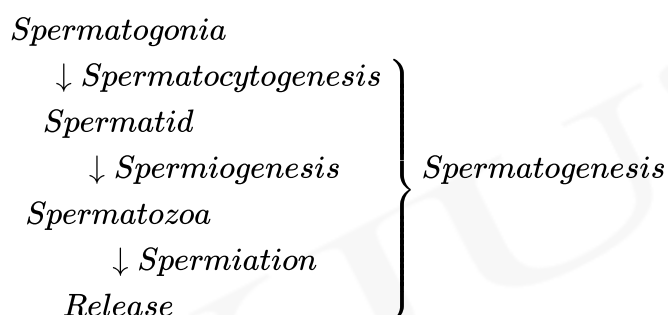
$\left.\begin{array}{l} Spermatogonia \\ \quad \downarrow Spermatocytogenesis \\ \quad Spermatid \\ \qquad \downarrow Spermiogenesis \\ \quad Spermatozoa \\ \qquad \downarrow Spermiation \\ \qquad Release \end{array}\right\} Spermatogenesis$